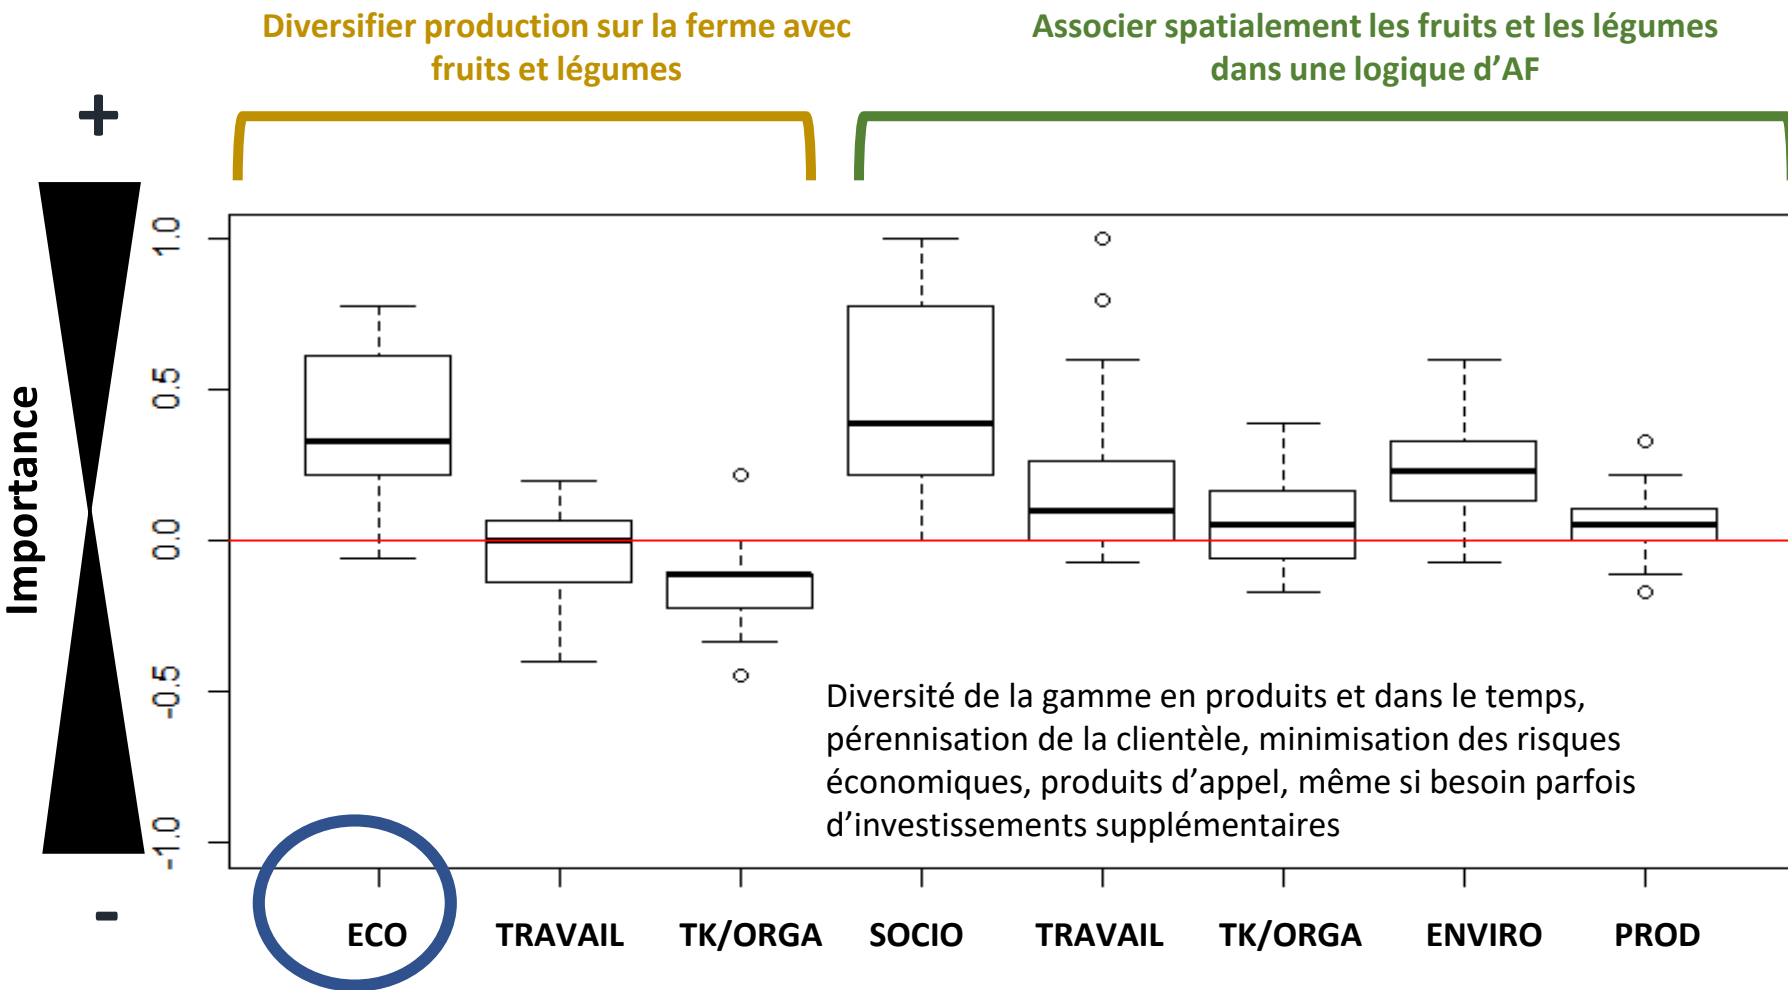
Diversifier production sur la ferme avec fruits et légumes

Associer spatialement les fruits et les légumes dans une logique d'AF

+

Importance

-

1.0
0.5
0.0
-0.5
-1.0

Diversité de la gamme en produits et dans le temps, pérennisation de la clientèle, minimisation des risques économiques, produits d'appel, même si besoin parfois d'investissements supplémentaires

ECO TRAVAIL TK/ORGA SOCIO TRAVAIL TK/ORGA ENVIRO PROD